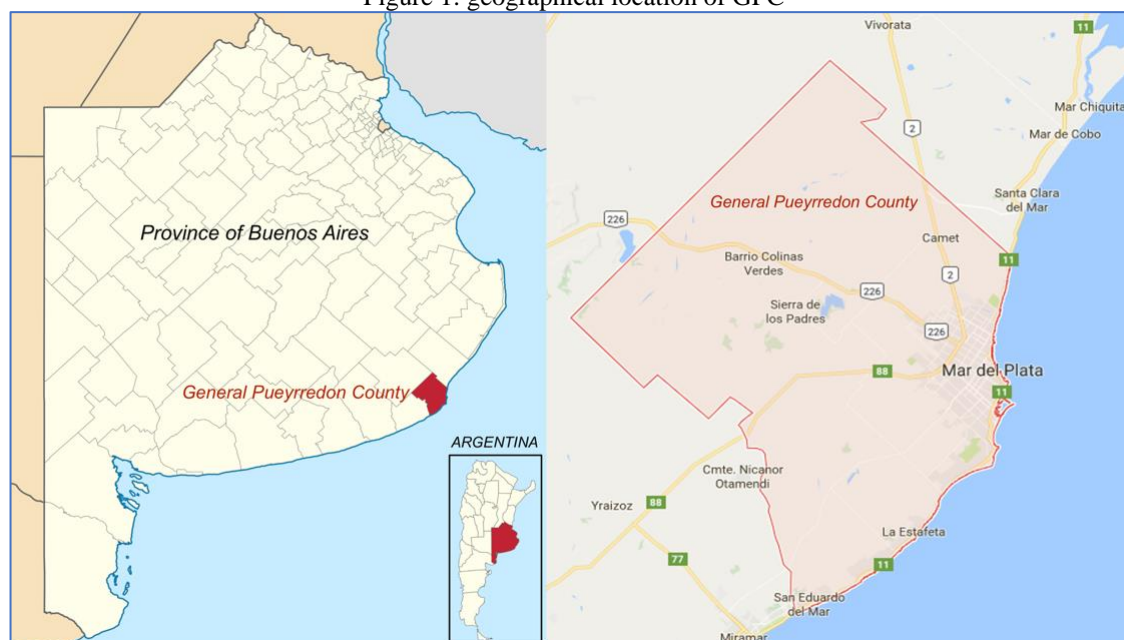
Figure 1: geographical location of GPC

Province of Buenos Aires

General Pueyrredon County

ARGENTINA

Vivorata

11

Mar Chiquita

2

Mar de Cobo

General Pueyrredon County

Santa Clara del Mar

226

Camet

Barrio Colinas Verdes

2

11

226

Sierra de los Padres

226

88

Mar del Plata

11

Cmte. Nicanor Otamendi

Yraizoz

88

La Estafeta

77

11

San Eduardo del Mar

Miramar